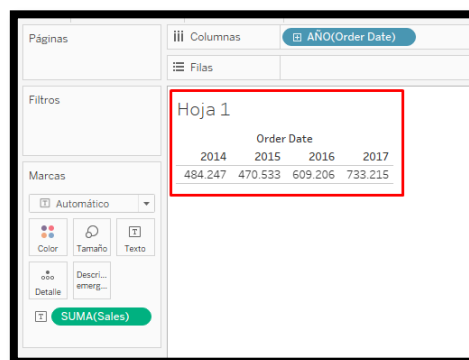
Páginas

Filtros

Marcas

Automático

Color

Tamaño

Texto

Detalle

Descri... emerg...

SUMA(Sales)

Columnas

AÑO(Order Date)

Filas

Hoja 1

Order Date

| 2014 | 2015 | 2016 | 2017 |
|---|---|---|---|
| 484.247 | 470.533 | 609.206 | 733.215 |